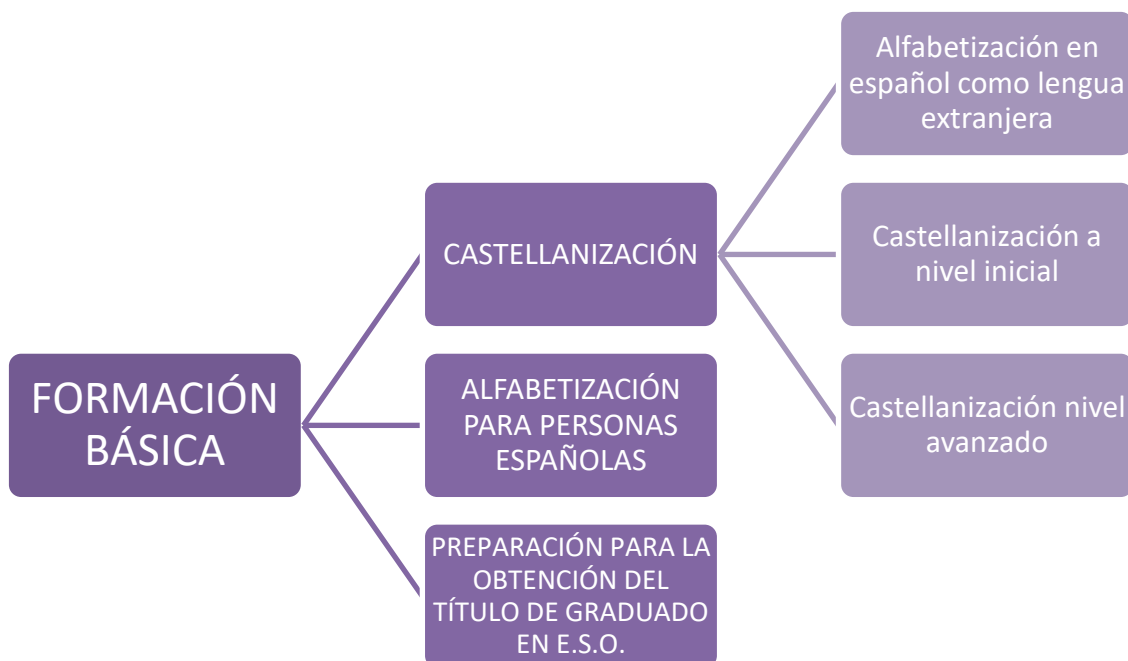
FORMACIÓN BÁSICA

CASTELLANIZACIÓN

ALFABETIZACIÓN PARA PERSONAS ESPAÑOLAS

PREPARACIÓN PARA LA OBTENCIÓN DEL TÍTULO DE GRADUADO EN E.S.O.

Alfabetización en español como lengua extranjera

Castellanización a nivel inicial

Castellanización nivel avanzado